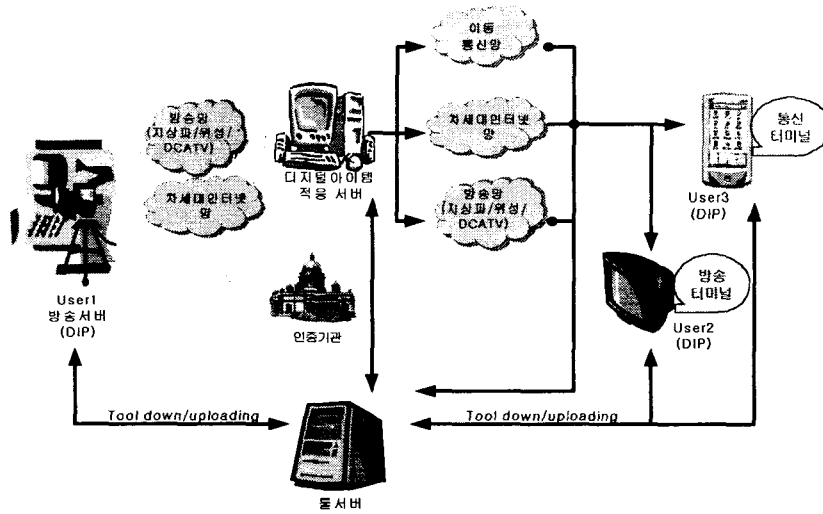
방송망
(지상파/위성/
DCATV)

차세대인터넷망

디지털아이템
적용 서버

이동
통신망

차세대인터넷망

방송망
(지상파/위성/
DCATV)

통신
터미널

User3
(DIP)

방송
터미널

User2
(DIP)

User1
방송서버
(DIP)

인증기관

Tool down/uploading

Tool down/uploading

툴서버